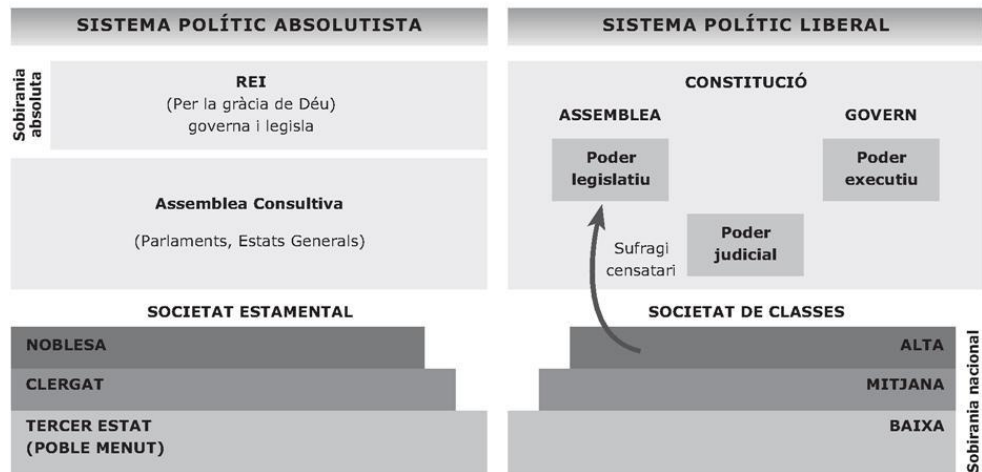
SISTEMA POLÍTIC ABSOLUTISTA

Sobirania absoluta

REI
(Per la gràcia de Déu)
governa i legisla

Assemblea Consultiva

(Parlaments, Estats Generals)

SOCIETAT ESTAMENTAL

NOBLESA

CLERGAT

TERCER ESTAT
(POBLE MENUT)

SISTEMA POLÍTIC LIBERAL

CONSTITUCIÓ

ASSEMBLEA

GOVERN

Poder legislatiu

Poder executiu

Poder judicial

Sufragi censatari

SOCIETAT DE CLASSES

ALTA

MITJANA

BAIXA

Sobirania nacional